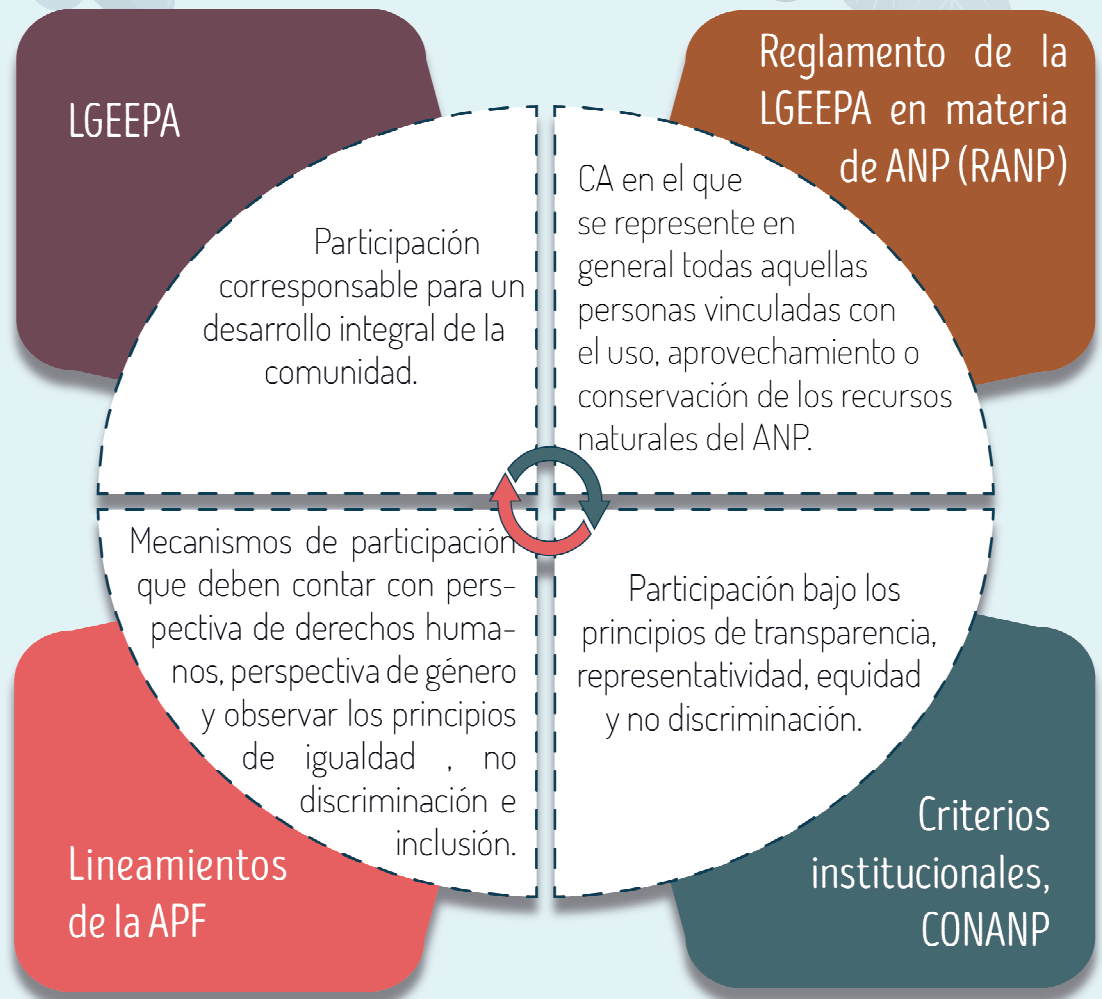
LGEEPA

Participación corresponsable para un desarrollo integral de la comunidad.

Reglamento de la LGEEPA en materia de ANP (RANP)

CA en el que se represente en general todas aquellas personas vinculadas con el uso, aprovechamiento o conservación de los recursos naturales del ANP.

Mecanismos de participación que deben contar con perspectiva de derechos humanos, perspectiva de género y observar los principios de igualdad , no discriminación e inclusión.

Lineamientos de la APF

Participación bajo los principios de transparencia, representatividad, equidad y no discriminación.

Criterios institucionales, CONANP